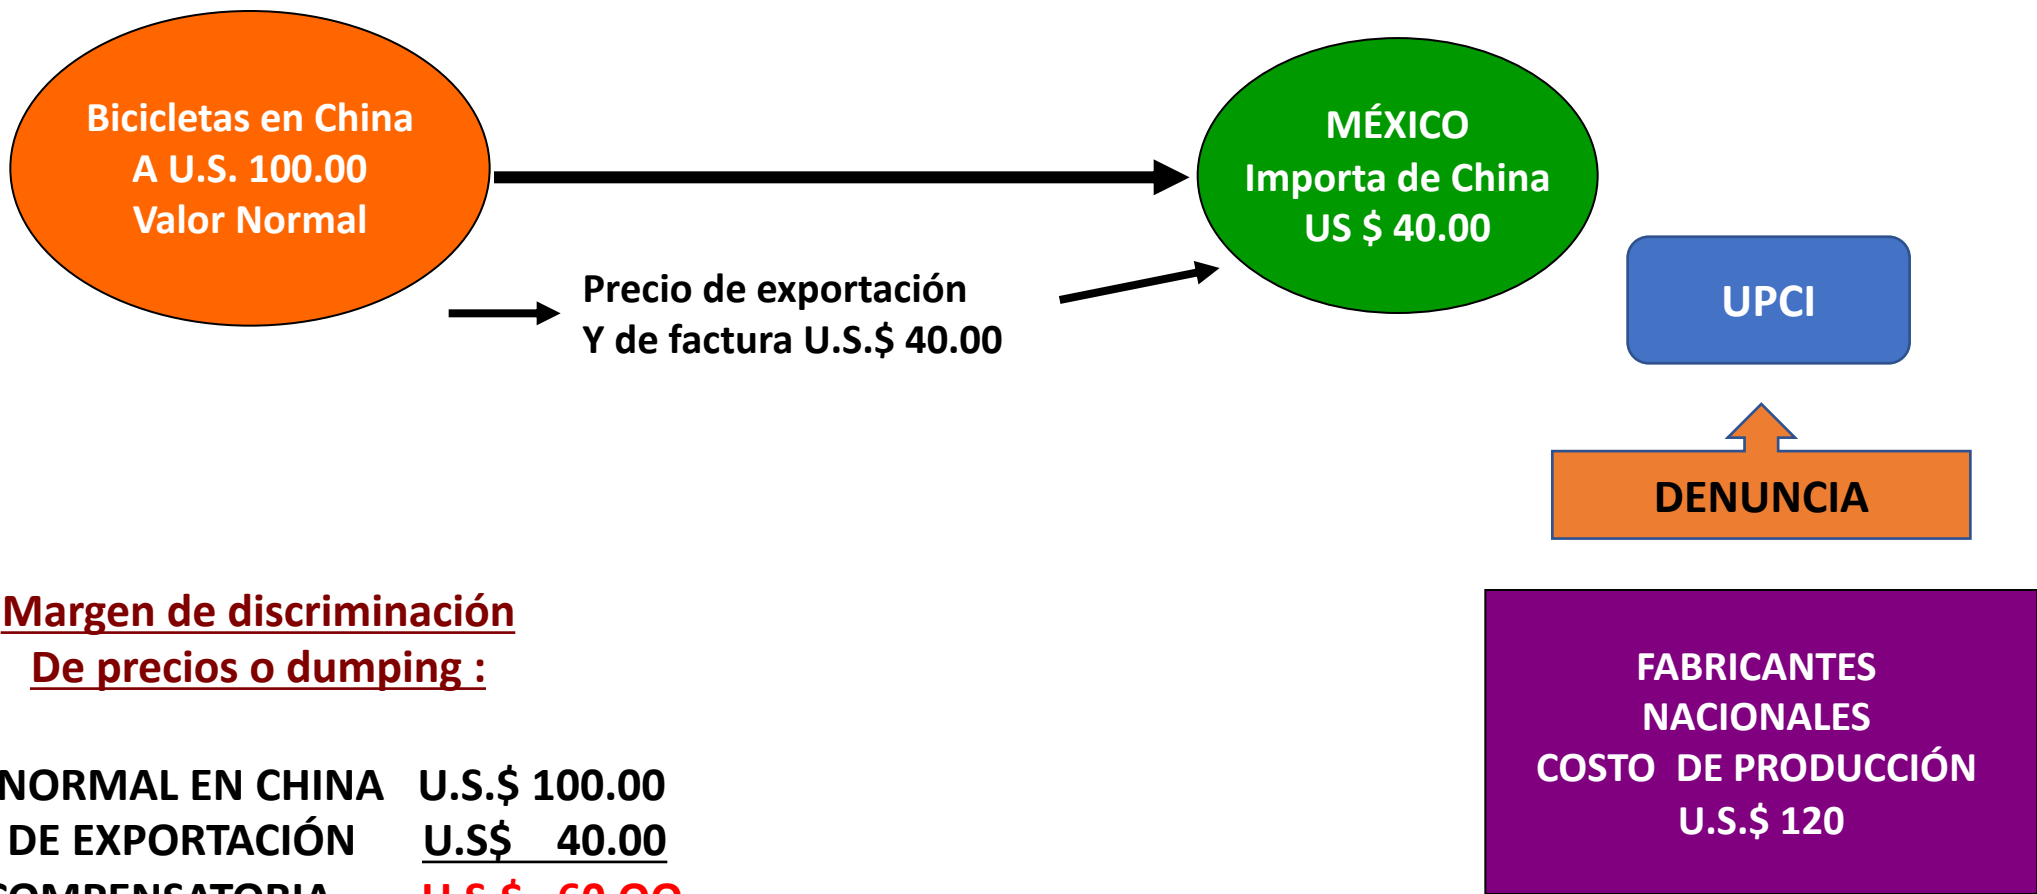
Bicicletas en China
A U.S. 100.00
Valor Normal

MÉXICO
Importa de China
US $ 40.00

Precio de exportación
Y de factura U.S.$ 40.00

UPCI

DENUNCIA

Margen de discriminación
De precios o dumping :

NORMAL EN CHINA U.S.$ 100.00
DE EXPORTACIÓN U.S$ 40.00
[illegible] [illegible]

FABRICANTES
NACIONALES
COSTO DE PRODUCCIÓN
U.S.$ 120